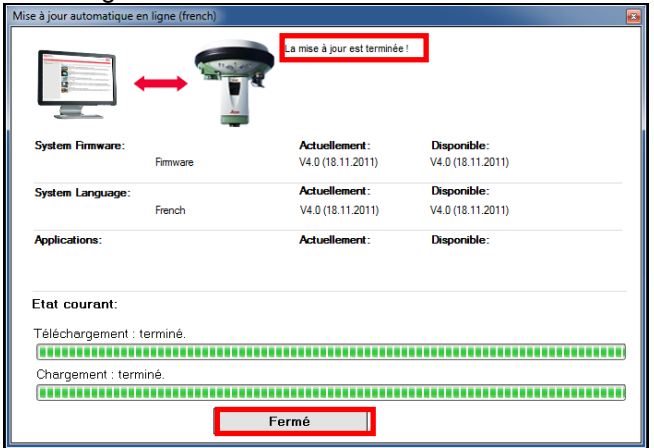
Mise à jour automatique en ligne (french)

La mise à jour est terminée !

System Firmware:
Firmware
Actuellement:
V4.0 (18.11.2011)
Disponible:
V4.0 (18.11.2011)

System Language:
French
Actuellement:
V4.0 (18.11.2011)
Disponible:
V4.0 (18.11.2011)

Applications:
Actuellement:
Disponible:

Etat courant:

Téléchargement : terminé.

Chargement : terminé.

Fermé